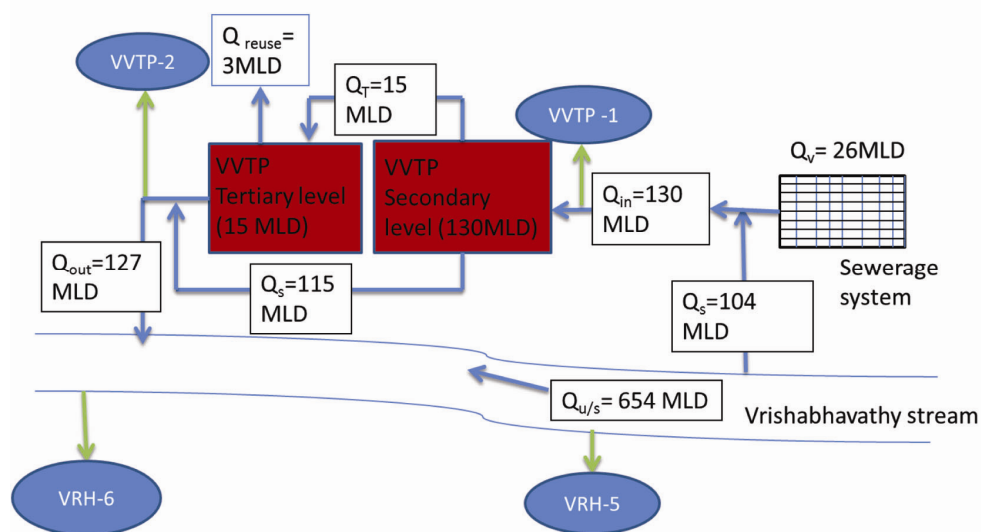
VVTP-2

$Q_{reuse}$= 3MLD

$Q_T$=15 MLD

VVTP -1

$Q_v$= 26MLD

VVTP Tertiary level (15 MLD)

VVTP Secondary level (130MLD)

$Q_{in}$=130 MLD

$Q_{out}$=127 MLD

$Q_s$=115 MLD

Sewerage system

$Q_s$=104 MLD

$Q_{u/s}$= 654 MLD

Vrishabhavathy stream

VRH-6

VRH-5